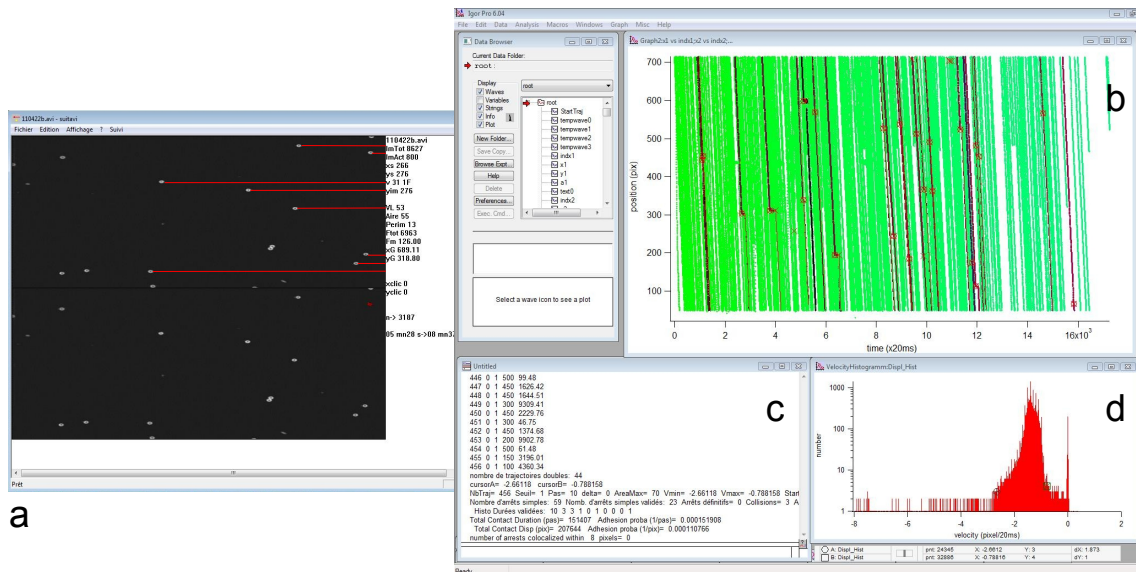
110422b.avi - suitavi
Fichier Edition Affichage ? Suivi

110422b.avi
ImTot 8627
ImAct 800
xs 266
ys 276
v 31 1F
vim 276
VL 53
Aire 55
Perim 13
Ftot 6963
Fm 126.00
xG 689.11
yG 318.80
xclic 0
yclic 0
n-> 3187
05 mn28 s->08 mn3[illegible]

Prêt

a

Igor Pro 6.04
File Edit Data Analysis Macros Windows Graph Misc Help

Data Browser
Current Data Folder:
root:
Display
Waves
Variables
Strings
Info
Plot
root
New Folder...
Save Copy...
Browse Expt...
Help
Delete
Preferences...
Exec. Cmd...
root
StartTraj
tempwave0
tempwave1
tempwave2
tempwave3
indx1
x1
y1
a1
text0
indx2
Select a wave icon to see a plot

Graph2:x1 vs indx1;x2 vs indx2;...
position (pix)
700
600
500
400
300
200
100
0 2 4 6 8 10 12 14 16x10$^3$
time (x20ms)

b

Untitled
446 0 1 500 99.48
447 0 1 450 1626.42
448 0 1 450 1644.51
449 0 1 300 9309.41
450 0 1 450 2229.76
451 0 1 300 46.75
452 0 1 450 1374.68
453 0 1 200 9902.78
454 0 1 500 61.48
455 0 1 150 3196.01
456 0 1 100 4360.34
nombre de trajectoires doubles: 44
cursorA= -2.66118 cursorB= -0.788158
NbTraj= 456 Seuil= 1 Pas= 10 delta= 0 AreaMax= 70 Vmin= -2.66118 Vmax= -0.788158 Start
Nombre d'arrêts simples: 59 Nomb. d'arrêts simples validés: 23 Arrêts définitifs= 0 Collisions= 3 A
Histo Durées validées: 10 3 3 1 0 1 0 0 0 1
Total Contact Duration (pas)= 151407 Adhesion proba (1/pas)= 0.000151908
Total Contact Disp (pix)= 207544 Adhesion proba (1/pix)= 0.000110766
number of arrests colocalized within 8 pixels= 0

c

VelocityHistogramm:Displ_Hist
number
1000
100
10
1
-8 -6 -4 -2 0
velocity (pixel/20ms)

d

A: Displ_Hist pnt: 24345 X: -2.6612 Y: 3 dX: 1.873
B: Displ_Hist pnt: 32886 X: -0.78816 Y: 4 dY: 1

Ready